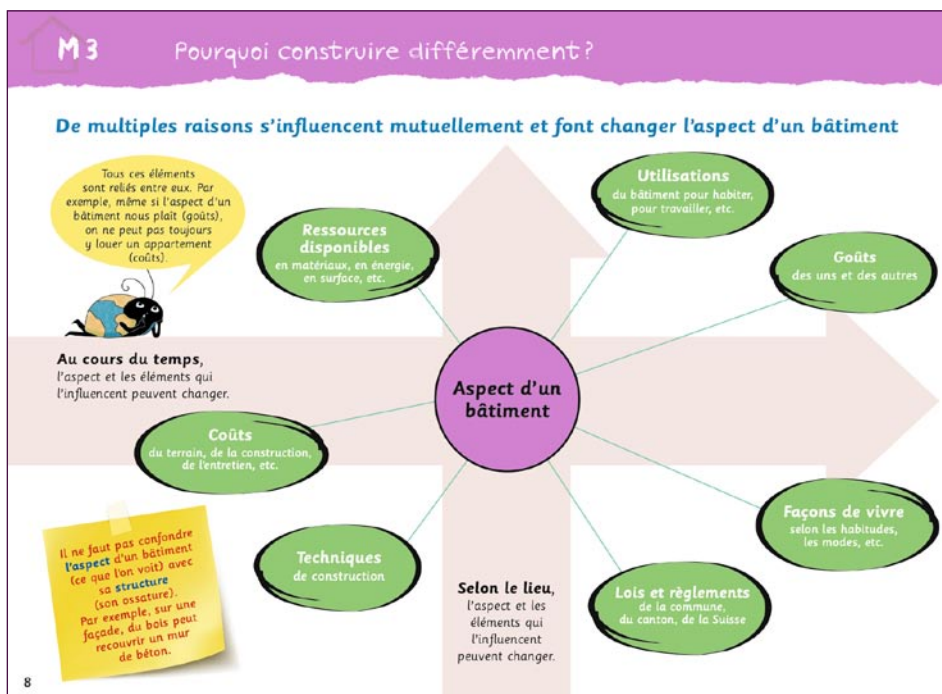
M3 Pourquoi construire différemment ?

De multiples raisons s'influencent mutuellement et font changer l'aspect d'un bâtiment

Tous ces éléments sont reliés entre eux. Par exemple, même si l'aspect d'un bâtiment nous plaît (goûts), on ne peut pas toujours y louer un appartement (coûts).

Ressources disponibles
en matériaux, en énergie, en surface, etc.

Utilisations
du bâtiment pour habiter, pour travailler, etc.

Goûts
des uns et des autres

Au cours du temps, l'aspect et les éléments qui l'influencent peuvent changer.

Aspect d'un bâtiment

Coûts
du terrain, de la construction, de l'entretien, etc.

Façons de vivre
selon les habitudes, les modes, etc.

Il ne faut pas confondre l'aspect d'un bâtiment (ce que l'on voit) avec sa structure (son ossature). Par exemple, sur une façade, du bois peut recouvrir un mur de béton.

Techniques
de construction

Selon le lieu, l'aspect et les éléments qui l'influencent peuvent changer.

Lois et règlements
de la commune, du canton, de la Suisse

8